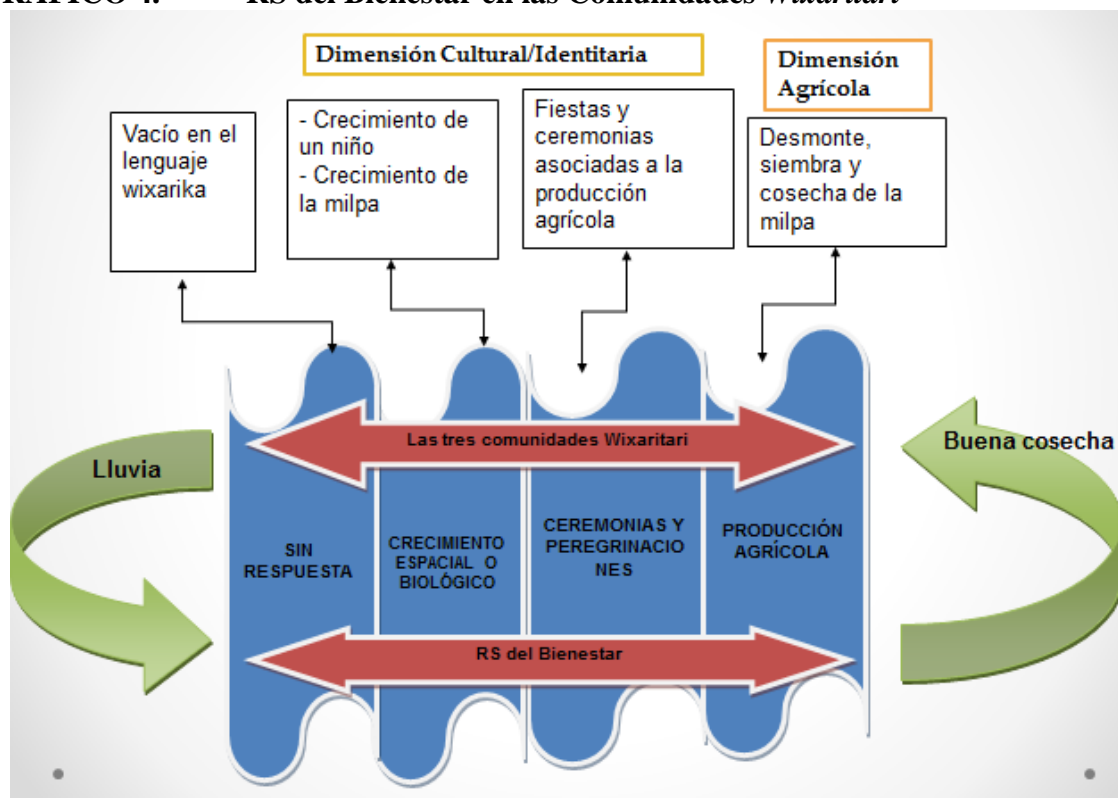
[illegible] RS del Bienestar en las Comunidades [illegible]

Dimensión Cultural/Identitaria

Dimensión Agrícola

Vacío en el lenguaje wixarika

- Crecimiento de un niño
- Crecimiento de la milpa

Fiestas y ceremonias asociadas a la producción agrícola

Desmonte, siembra y cosecha de la milpa

Lluvia

Las tres comunidades Wixaritari

Buena cosecha

SIN RESPUESTA

CRECIMIENTO ESPACIAL O BIOLÓGICO

CEREMONIAS Y PEREGRINACIONES

PRODUCCIÓN AGRÍCOLA

RS del Bienestar